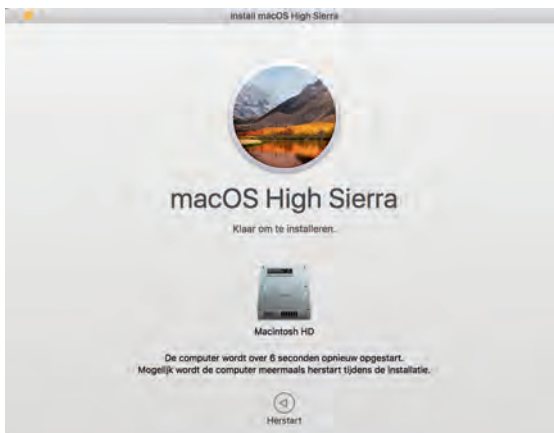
Install macOS High Sierra

macOS High Sierra

Klaar om te installeren.

Macintosh HD

De computer wordt over 6 seconden opnieuw opgestart.
Mogelijk wordt de computer meermaals herstart tijdens de installatie.

Herstart